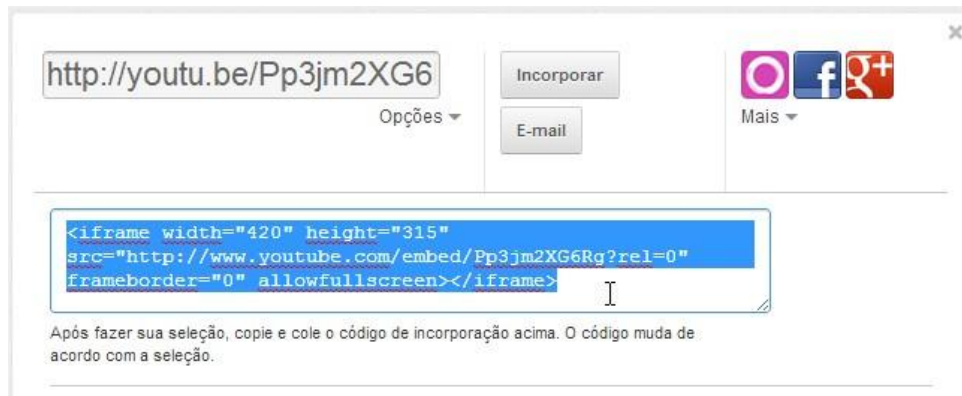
http://youtu.be/Pp3jm2XG6

Opções

Incorporar

E-mail

Mais

<iframe width="420" height="315" src="http://www.youtube.com/embed/Pp3jm2XG6Rg?rel=0" frameborder="0" allowfullscreen></iframe>

Após fazer sua seleção, copie e cole o código de incorporação acima. O código muda de acordo com a seleção.